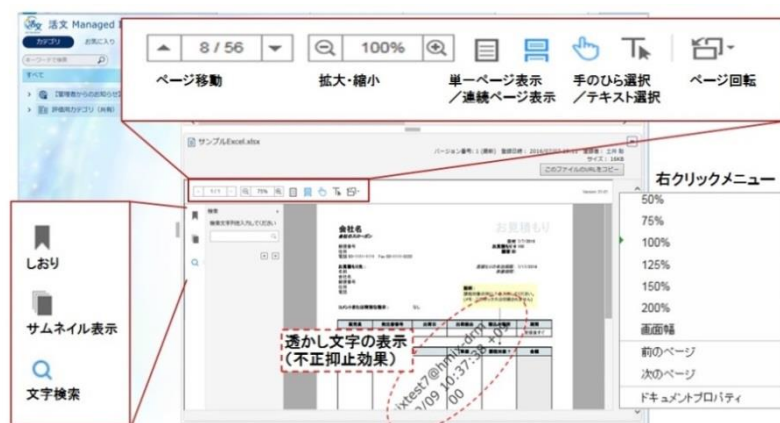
活文 Managed

カテゴリ　お気に入り

すべて

8 / 56

100%

ページ移動

拡大・縮小

単一ページ表示
／連続ページ表示

手のひら選択
／テキスト選択

ページ回転

サンプルExcel.xlsx

このファイルのURLをコピー

右クリックメニュー

50%
75%
100%
125%
150%
200%
画面幅
前のページ
次のページ
ドキュメントプロパティ

しおり

サムネイル表示

文字検索

会社名

お見積もり

透かし文字の表示
（不正抑止効果）

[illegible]test7@hmlx.drm
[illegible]/09 10:37:38 +9:00